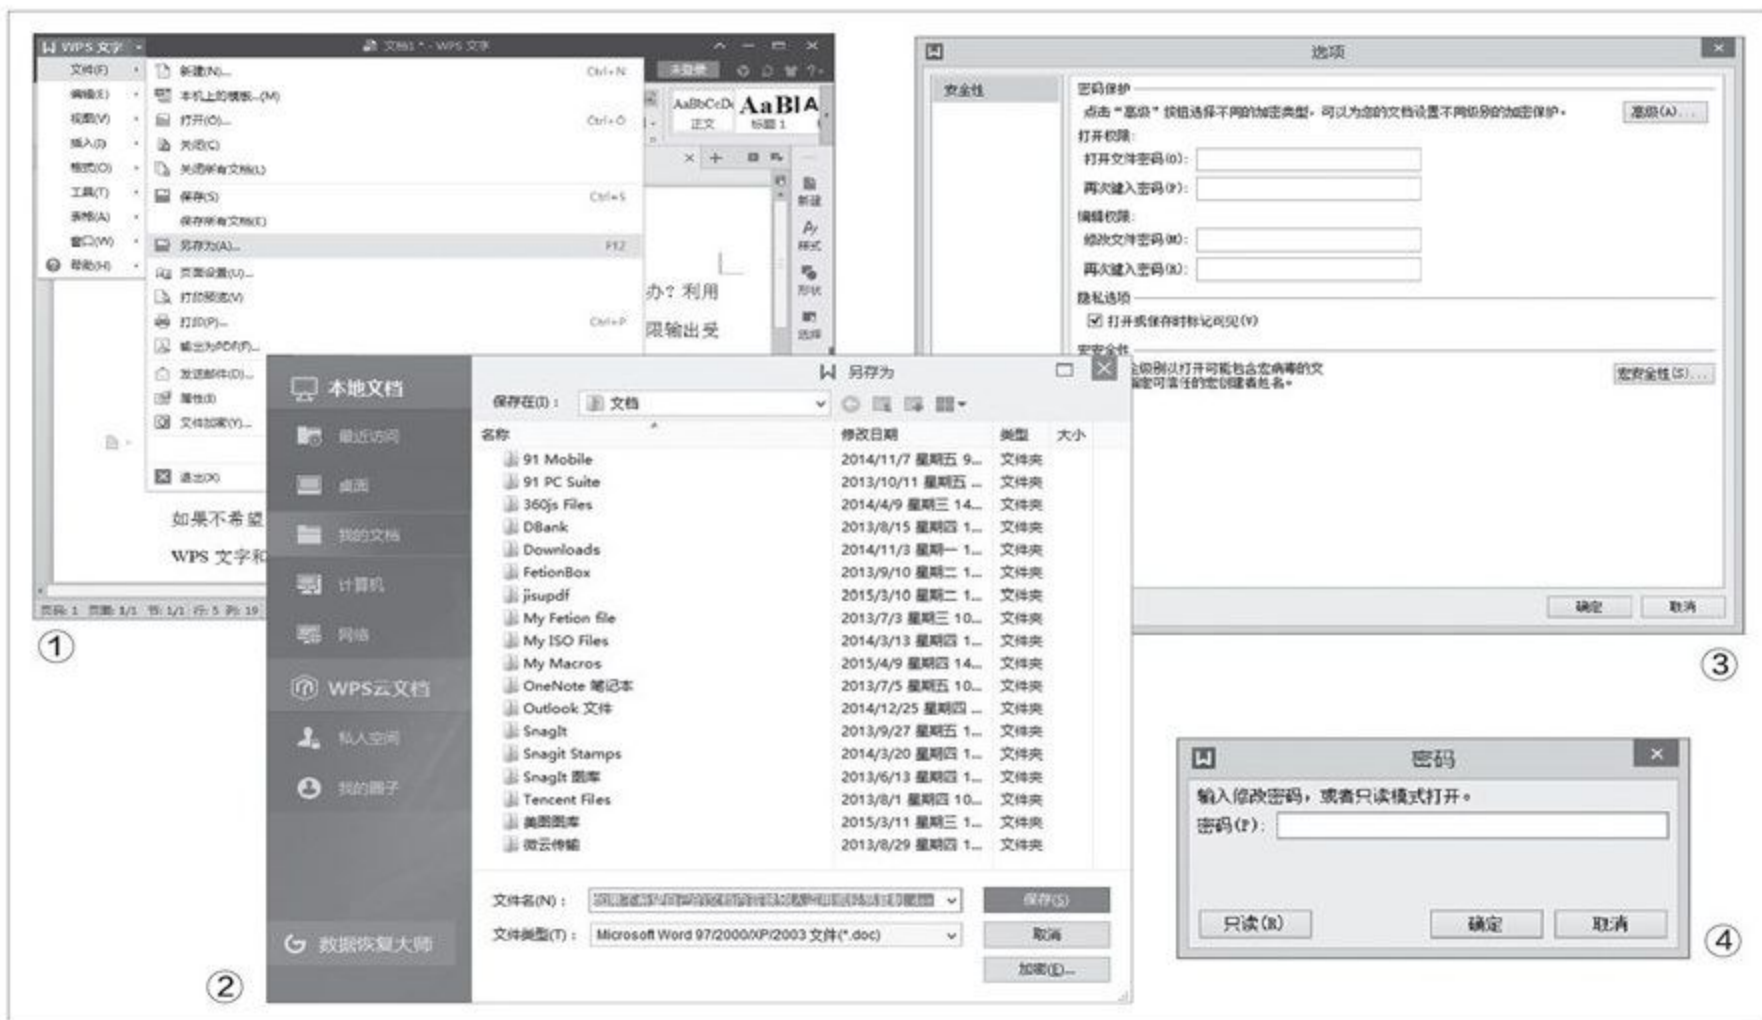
WPS 文字　文档1 * - WPS 文字

文件(F)
编辑(E)
视图(V)
插入(I)
格式(O)
工具(T)
表格(A)
窗口(W)
帮助(H)

新建(N)... Ctrl+N
本机上的模板...(M)
打开(O)... Ctrl+O
关闭(C)
关闭所有文档(L)
保存(S) Ctrl+S
保存所有文档(E)
另存为(A)... F12
页面设置(U)...
打印预览(V)
打印(P)... Ctrl+P
输出为PDF(F)...
发送邮件(D)...
属性(I)
文件加密(Y)...
退出(X)

未登录

AaBbCcDd AaBlA
正文 标题 1

新建
样式
形状
选择

办？利用
限输出受

如果不希望
WPS 文字和

页码: 1 页面: 1/1 节: 1/1 行: 5 列: 19

①

本地文档
最近访问
桌面
我的文档
计算机
网络
WPS云文档
私人空间
我的圈子
数据恢复大师

另存为
保存在(I): 文档

| 名称 | 修改日期 | 类型 | 大小 |
|---|---|---|---|
| 91 Mobile | 2014/11/7 星期五 9... | 文件夹 | |
| 91 PC Suite | 2013/10/11 星期五 ... | 文件夹 | |
| 360js Files | 2014/4/9 星期三 14... | 文件夹 | |
| DBank | 2013/8/15 星期四 1... | 文件夹 | |
| Downloads | 2014/11/3 星期一 1... | 文件夹 | |
| FetionBox | 2013/9/10 星期二 1... | 文件夹 | |
| jisupdf | 2015/3/10 星期二 1... | 文件夹 | |
| My Fetion file | 2013/7/3 星期三 10... | 文件夹 | |
| My ISO Files | 2014/3/13 星期四 1... | 文件夹 | |
| My Macros | 2015/4/9 星期四 14... | 文件夹 | |
| OneNote 笔记本 | 2013/7/5 星期五 10... | 文件夹 | |
| Outlook 文件 | 2014/12/25 星期四 ... | 文件夹 | |
| SnagIt | 2013/9/27 星期五 1... | 文件夹 | |
| Snagit Stamps | 2014/3/20 星期四 1... | 文件夹 | |
| SnagIt 图库 | 2013/6/13 星期四 1... | 文件夹 | |
| Tencent Files | 2013/8/1 星期四 10... | 文件夹 | |
| 美图图库 | 2015/3/11 星期三 1... | 文件夹 | |
| 微云传输 | 2013/8/29 星期四 1... | 文件夹 | |

文件名(N): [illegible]
保存(S)
文件类型(T): Microsoft Word 97/2000/XP/2003 文件(*.doc)
取消
加密(E)...

②

选项
安全性
密码保护
点击“高级”按钮选择不同的加密类型，可以为您的文档设置不同级别的加密保护。
高级(A)...
打开权限：
打开文件密码(O):
再次键入密码(P):
编辑权限：
修改文件密码(M):
再次键入密码(R):
隐私选项
打开或保存时标记可见(V)
宏安全性
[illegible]级别以打开可能包含宏病毒的文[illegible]
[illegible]可信任的宏创建者姓名。
宏安全性(S)...
确定
取消

③

密码
输入修改密码，或者只读模式打开。
密码(P):
只读(R)
确定
取消

④